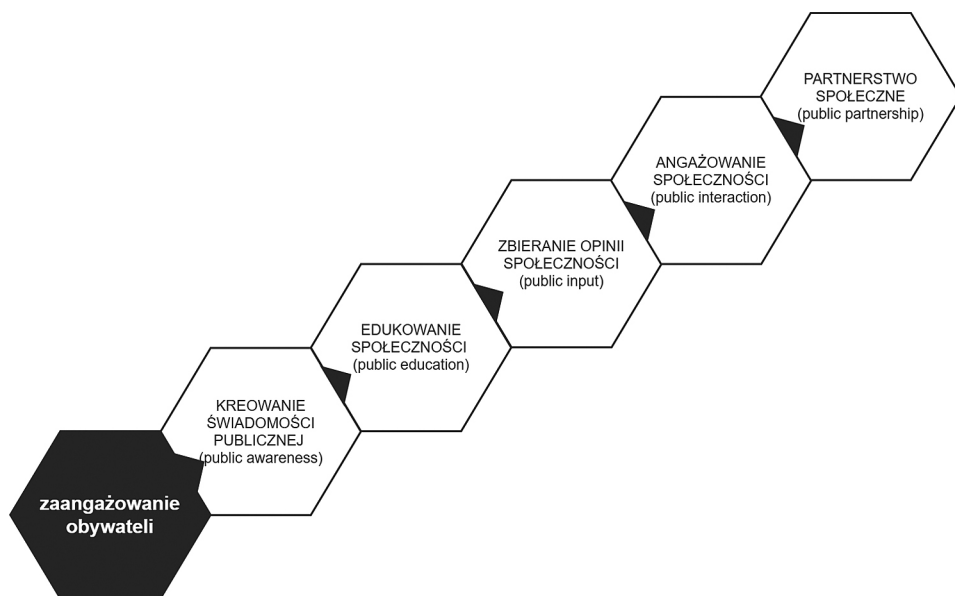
PARTNERSTWO SPOŁECZNE (public partnership)

ANGAŻOWANIE SPOŁECZNOŚCI (public interaction)

ZBIERANIE OPINII SPOŁECZNOŚCI (public input)

EDUKOWANIE SPOŁECZNOŚCI (public education)

KREOWANIE ŚWIADOMOŚCI PUBLICZNEJ (public awareness)

zaangażowanie obywateli